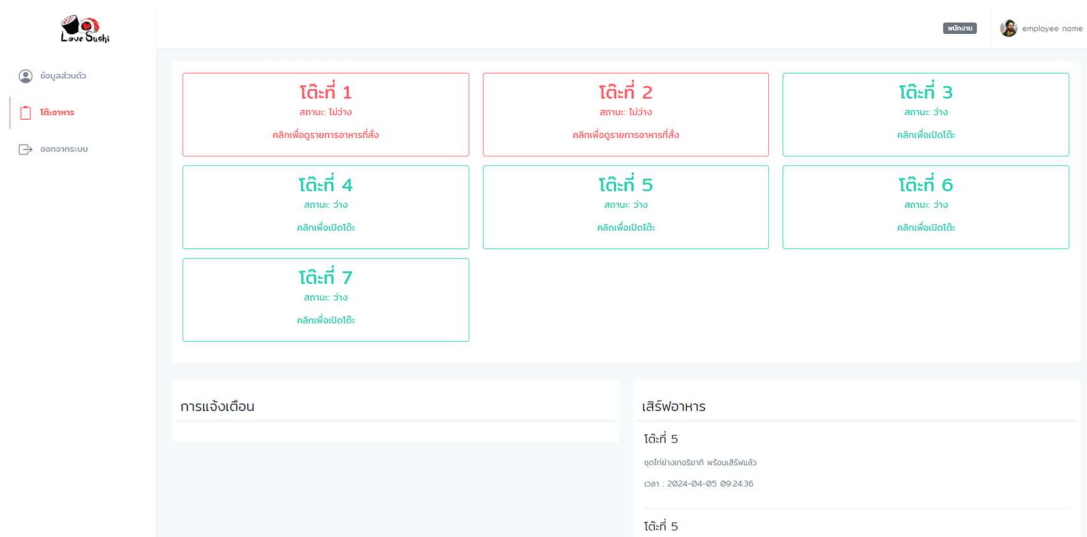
Love Sushi

พนักงาน employee name

ข้อมูลส่วนตัว

โต๊ะอาหาร

ออกจากระบบ

โต๊ะที่ 1
สถานะ: ไม่ว่าง
คลิกเพื่อดูรายการอาหารที่สั่ง

โต๊ะที่ 2
สถานะ: ไม่ว่าง
คลิกเพื่อดูรายการอาหารที่สั่ง

โต๊ะที่ 3
สถานะ: ว่าง
คลิกเพื่อเปิดโต๊ะ

โต๊ะที่ 4
สถานะ: ว่าง
คลิกเพื่อเปิดโต๊ะ

โต๊ะที่ 5
สถานะ: ว่าง
คลิกเพื่อเปิดโต๊ะ

โต๊ะที่ 6
สถานะ: ว่าง
คลิกเพื่อเปิดโต๊ะ

โต๊ะที่ 7
สถานะ: ว่าง
คลิกเพื่อเปิดโต๊ะ

การแจ้งเตือน

เสิร์ฟอาหาร

โต๊ะที่ 5
ชุดไก่ย่างเทอริยากิ พร้อมเสิร์ฟแล้ว
เวลา : 2024-04-05 09:24:36

โต๊ะที่ 5